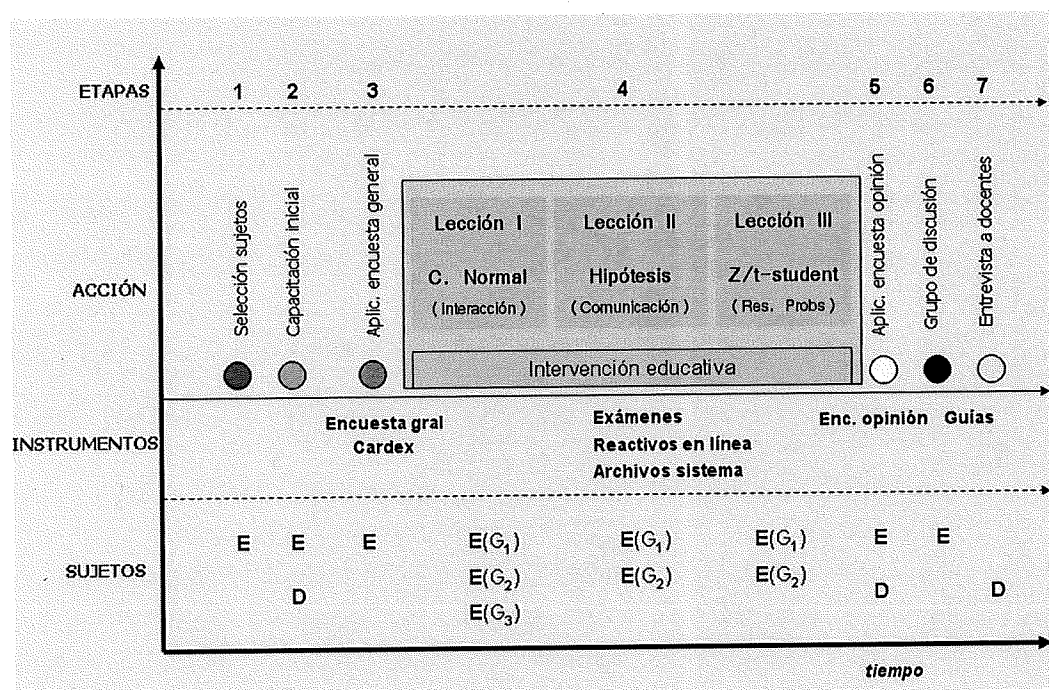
ETAPAS 1 2 3 4 5 6 7

ACCIÓN

Selección sujetos

Capacitación inicial

Aplic. encuesta general

Lección I
C. Normal
( Interacción )

Lección II
Hipótesis
( Comunicación )

Lección III
Z/t-student
( Res. Probs )

Intervención educativa

Aplic. encuesta opinión

Grupo de discusión

Entrevista a docentes

INSTRUMENTOS

Encuesta gral
Cardex

Exámenes
Reactivos en línea
Archivos sistema

Enc. opinión

Guías

SUJETOS

E E E $E(G_1)$ $E(G_1)$ $E(G_1)$ E E

D $E(G_2)$ $E(G_2)$ $E(G_2)$ D D

$E(G_3)$

tiempo